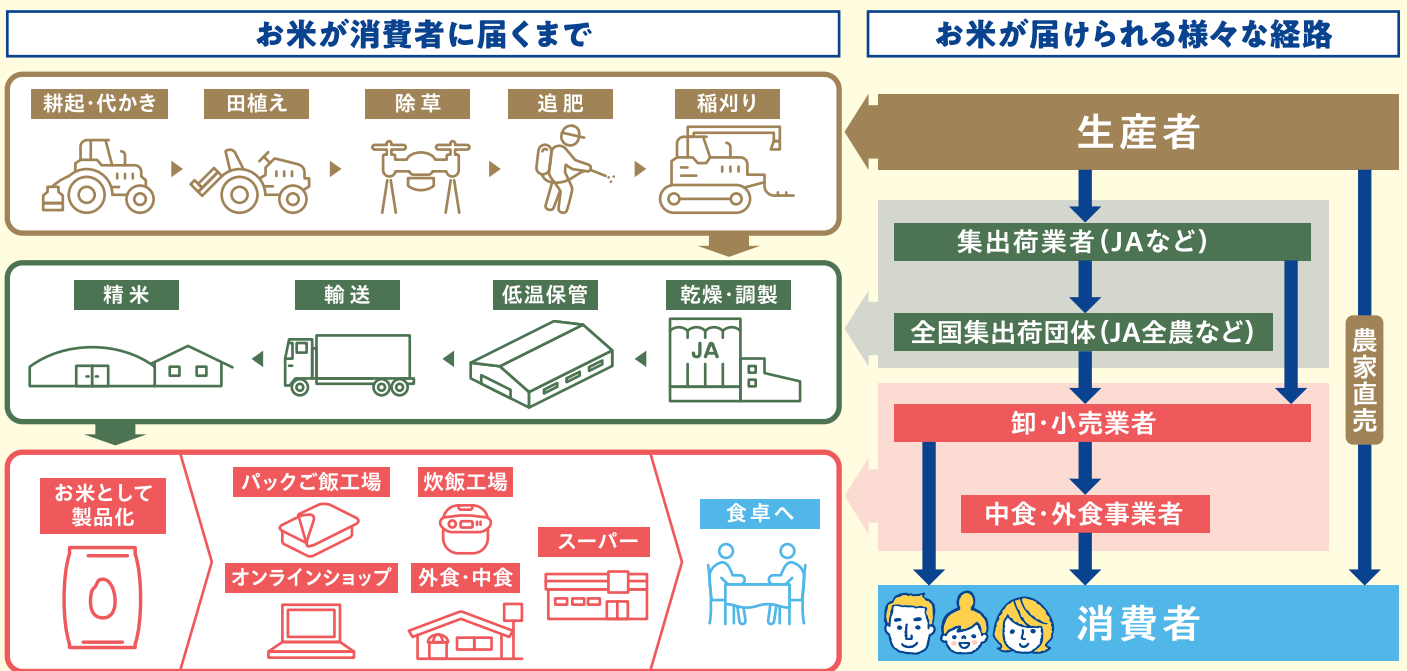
お米が消費者に届くまで

耕起・代かき
田植え
除草
追肥
稲刈り

精米
輸送
低温保管
乾燥・調製
JA

お米として製品化
パックご飯工場
炊飯工場
オンラインショップ
外食・中食
スーパー
食卓へ

お米が届けられる様々な経路

生産者
集出荷業者（JAなど）
全国集出荷団体（JA全農など）
卸・小売業者
中食・外食事業者
農家直売
消費者